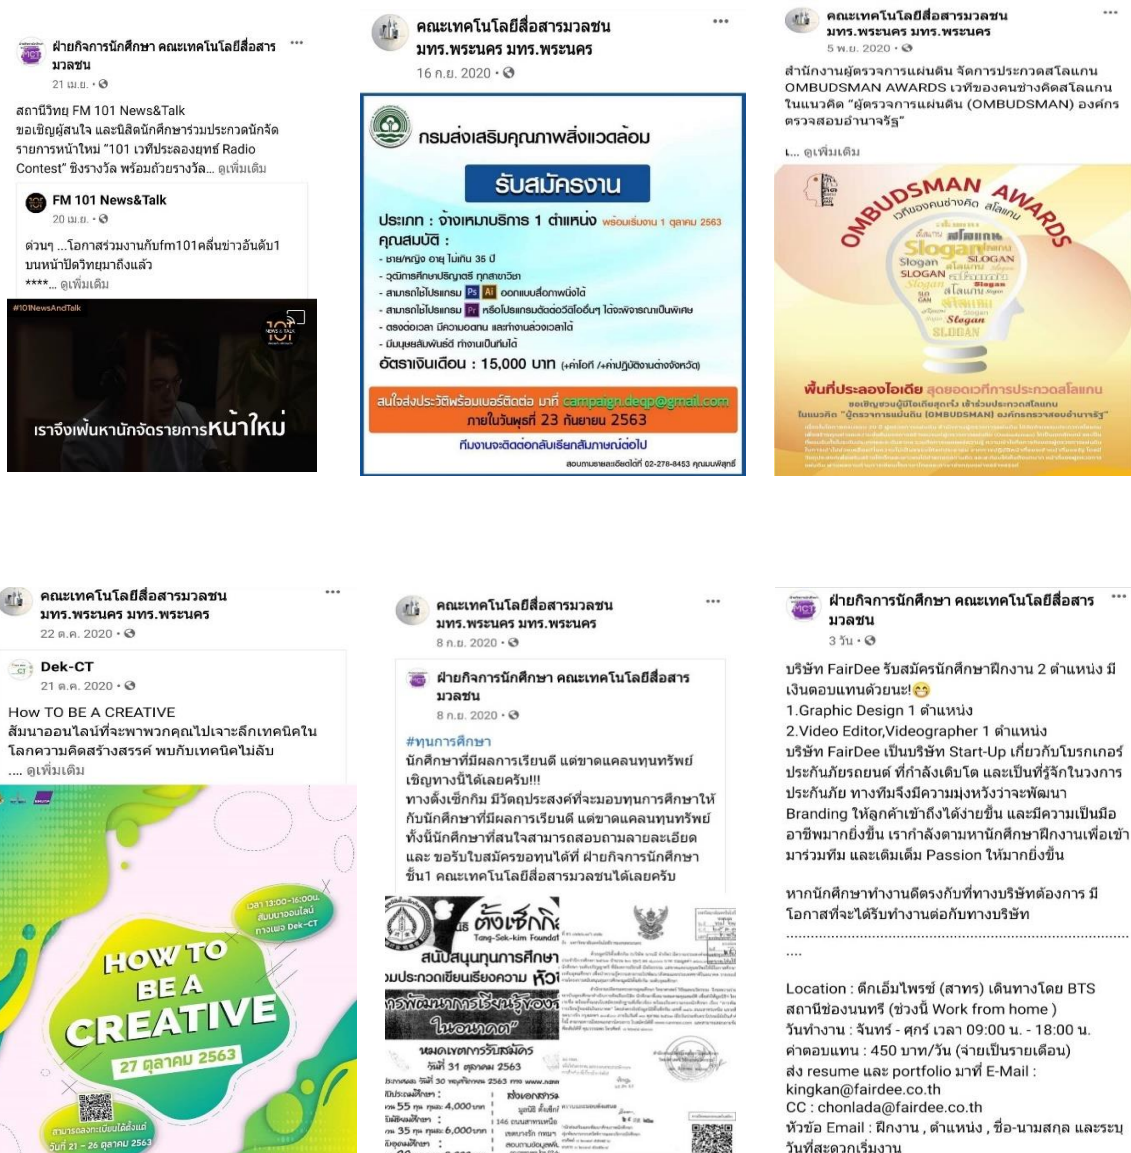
ฝ่ายกิจการนักศึกษา คณะเทคโนโลยีสื่อสารมวลชน ···
21 เม.ย. · 

สถานีวิทยุ FM 101 News&Talk ขอเชิญผู้สนใจ และนิสิตนักศึกษาร่วมประกวดนักจัดรายการหน้าใหม่ "101 เวทีประลองยุทธ์ Radio Contest" ชิงรางวัล พร้อมถ้วยรางวัล... ดูเพิ่มเติม

FM 101 News&Talk
20 เม.ย. · 

ด่วนๆ ...โอกาสร่วมงานกับfm101คลื่นข่าวอันดับ1 บนหน้าปัดวิทยุมาถึงแล้ว
****... ดูเพิ่มเติม

#101NewsAndTalk
101 NEWS & TALK
เราจึงเฟ้นหานักจัดรายการหน้าใหม่

คณะเทคโนโลยีสื่อสารมวลชน มทร.พระนคร มทร.พระนคร ···
16 ก.ย. 2020 · 

กรมส่งเสริมคุณภาพสิ่งแวดล้อม
รับสมัครงาน
ประเภท : จ้างเหมาบริการ 1 ตำแหน่ง พร้อมเริ่มงาน 1 ตุลาคม 2563
คุณสมบัติ :
- ชาย/หญิง อายุ ไม่เกิน 35 ปี
- วุฒิการศึกษาปริญญาตรี ทุกสาขาวิชา
- สามารถใช้โปรแกรม Ps Ai ออกแบบสื่อภาพนิ่งได้
- สามารถใช้โปรแกรม Pr หรือโปรแกรมตัดต่อวิดีโออื่นๆ ได้จะพิจารณาเป็นพิเศษ
- ตรงต่อเวลา มีความอดทน และทำงานล่วงเวลาได้
- มีมนุษยสัมพันธ์ดี ทำงานเป็นทีมได้
อัตราเงินเดือน : 15,000 บาท (+ค่าโอที /+ค่าปฏิบัติงานต่างจังหวัด)
สนใจส่งประวัติพร้อมเบอร์ติดต่อ มาที่ campaign.deqp@gmail.com
ภายในวันพุธที่ 23 กันยายน 2563
ทีมงานจะติดต่อกลับเรียกสัมภาษณ์ต่อไป
สอบถามรายละเอียดได้ที่ 02-278-8453 คุณมนพิสุทธิ์

คณะเทคโนโลยีสื่อสารมวลชน มทร.พระนคร มทร.พระนคร ···
5 พ.ย. 2020 · 

สำนักงานผู้ตรวจการแผ่นดิน จัดการประกวดสโลแกน OMBUDSMAN AWARDS เวทีของคนช่างคิดสโลแกน ในแนวคิด "ผู้ตรวจการแผ่นดิน (OMBUDSMAN) องค์กรตรวจสอบอำนาจรัฐ"

... ดูเพิ่มเติม

OMBUDSMAN AWARDS
เวทีของคนช่างคิด สโลแกน
Slogan SLOGAN สโลแกน
พื้นที่ประลองไอเดีย สุดยอดเวทีการประกวดสโลแกน
ขอเชิญชวนผู้มีไอเดียสุดเจ๋ง เข้าร่วมประกวดสโลแกน
ในแนวคิด "ผู้ตรวจการแผ่นดิน (OMBUDSMAN) องค์กรตรวจสอบอำนาจรัฐ"

คณะเทคโนโลยีสื่อสารมวลชน มทร.พระนคร มทร.พระนคร ···
22 ต.ค. 2020 · 

Dek-CT
21 ต.ค. 2020 · 

How TO BE A CREATIVE
สัมนาออนไลน์ที่จะพาพวกคุณไปเจาะลึกเทคนิคในโลกความคิดสร้างสรรค์ พบกับเทคนิคไม่ลับ
.... ดูเพิ่มเติม

เวลา 13:00-16:00น.
สัมมนาออนไลน์
ทางเพจ Dek-CT
HOW TO BE A CREATIVE
27 ตุลาคม 2563
สามารถลงทะเบียนได้ตั้งแต่
วันที่ 21 - 26 ตุลาคม 2563

คณะเทคโนโลยีสื่อสารมวลชน มทร.พระนคร มทร.พระนคร ···
8 ก.ย. 2020 · 

ฝ่ายกิจการนักศึกษา คณะเทคโนโลยีสื่อสารมวลชน
8 ก.ย. 2020 · 

#ทุนการศึกษา
นักศึกษาที่มีผลการเรียนดี แต่ขาดแคลนทุนทรัพย์ เชิญทางนี้ได้เลยครับ!!!
ทางตั้งเซ็กกิม มีวัตถุประสงค์ที่จะมอบทุนการศึกษาให้กับนักศึกษาที่มีผลการเรียนดี แต่ขาดแคลนทุนทรัพย์ ทั้งนี้นักศึกษาที่สนใจสามารถสอบถามลายละเอียด และ ขอรับใบสมัครของทุนได้ที่ ฝ่ายกิจการนักศึกษา ชั้น1 คณะเทคโนโลยีสื่อสารมวลชนได้เลยครับ

ตั้งเซ็กกิม
Tang-Sek-kim Foundat
สนับสนุนทุนการศึกษา
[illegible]ประกวดเขียนเรียงความ หัว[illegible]
การพัฒนาการเรียนรู้ของ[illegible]
ในอนาคต"
หมดเขตการรับสมัคร
วันที่ 31 ตุลาคม 2563
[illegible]

ฝ่ายกิจการนักศึกษา คณะเทคโนโลยีสื่อสารมวลชน ···
3 วัน · 

บริษัท FairDee รับสมัครนักศึกษาฝึกงาน 2 ตำแหน่ง มีเงินตอบแทนด้วยนะ!😁
1.Graphic Design 1 ตำแหน่ง
2.Video Editor,Videographer 1 ตำแหน่ง
บริษัท FairDee เป็นบริษัท Start-Up เกี่ยวกับโบรกเกอร์ประกันภัยรถยนต์ ที่กำลังเติบโต และเป็นที่รู้จักในวงการประกันภัย ทางทีมจึงมีความมุ่งหวังว่าจะพัฒนา Branding ให้ลูกค้าเข้าถึงได้ง่ายขึ้น และมีความเป็นมืออาชีพมากยิ่งขึ้น เรากำลังตามหานักศึกษาฝึกงานเพื่อเข้ามาร่วมทีม และเติมเต็ม Passion ให้มากยิ่งขึ้น

หากนักศึกษาทำงานดีตรงกับที่ทางบริษัทต้องการ มีโอกาสที่จะได้รับทำงานต่อกับทางบริษัท
..........................................................................................
....

Location : ตึกเอ็มไพรซ์ (สาทร) เดินทางโดย BTS สถานีช่องนนทรี (ช่วงนี้ Work from home )
วันทำงาน : จันทร์ - ศุกร์ เวลา 09:00 น. - 18:00 น.
ค่าตอบแทน : 450 บาท/วัน (จ่ายเป็นรายเดือน)
ส่ง resume และ portfolio มาที่ E-Mail : kingkan@fairdee.co.th
CC : chonlada@fairdee.co.th
หัวข้อ Email : ฝึกงาน , ตำแหน่ง , ชื่อ-นามสกุล และระบุวันที่สะดวกเริ่มงาน